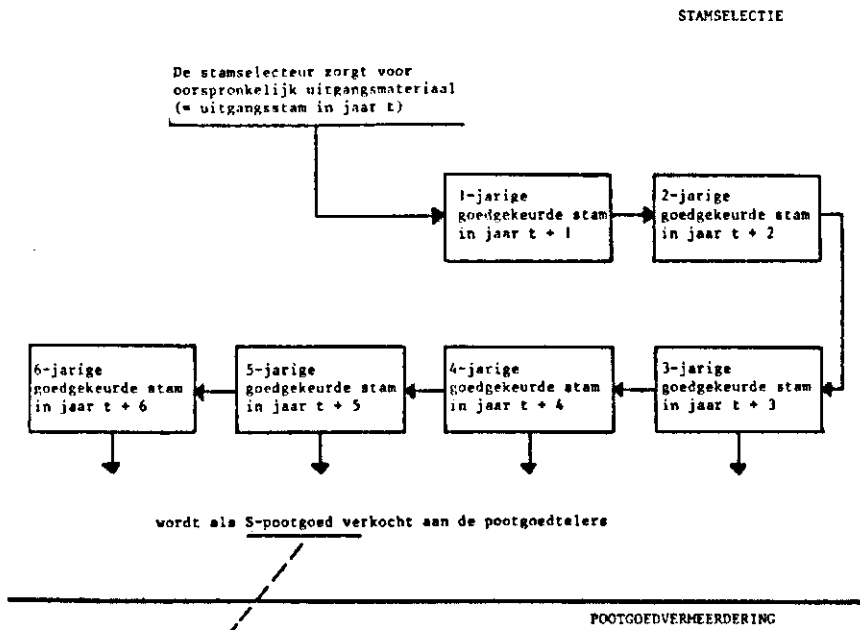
STAMSELECTIE

De stamselecteur zorgt voor oorspronkelijk uitgangsmateriaal (= uitgangsstam in jaar t)

1-jarige goedgekeurde stam in jaar t + 1

2-jarige goedgekeurde stam in jaar t + 2

3-jarige goedgekeurde stam in jaar t + 3

4-jarige goedgekeurde stam in jaar t + 4

5-jarige goedgekeurde stam in jaar t + 5

6-jarige goedgekeurde stam in jaar t + 6

wordt als S-pootgoed verkocht aan de pootgoedtelers

POOTGOEDVERMEERDERING